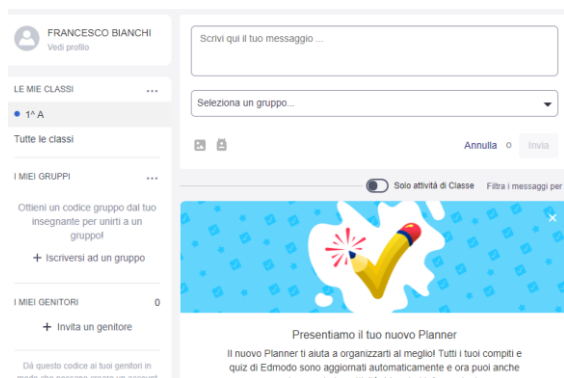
FRANCESCO BIANCHI
Vedi profilo

LE MIE CLASSI ...
1^ A
Tutte le classi

I MIEI GRUPPI ...
Ottieni un codice gruppo dal tuo insegnante per unirti a un gruppo!
+ Iscriversi ad un gruppo

I MIEI GENITORI 0
+ Invita un genitore

Dà questo codice ai tuoi genitori in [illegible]

Scrivi qui il tuo messaggio ...

Seleziona un gruppo...

Annulla 0 Invia

Solo attività di Classe Filtra i messaggi per

Presentiamo il tuo nuovo Planner
Il nuovo Planner ti aiuta a organizzarti al meglio! Tutti i tuoi compiti e quiz di Edmodo sono aggiornati automaticamente e ora puoi anche